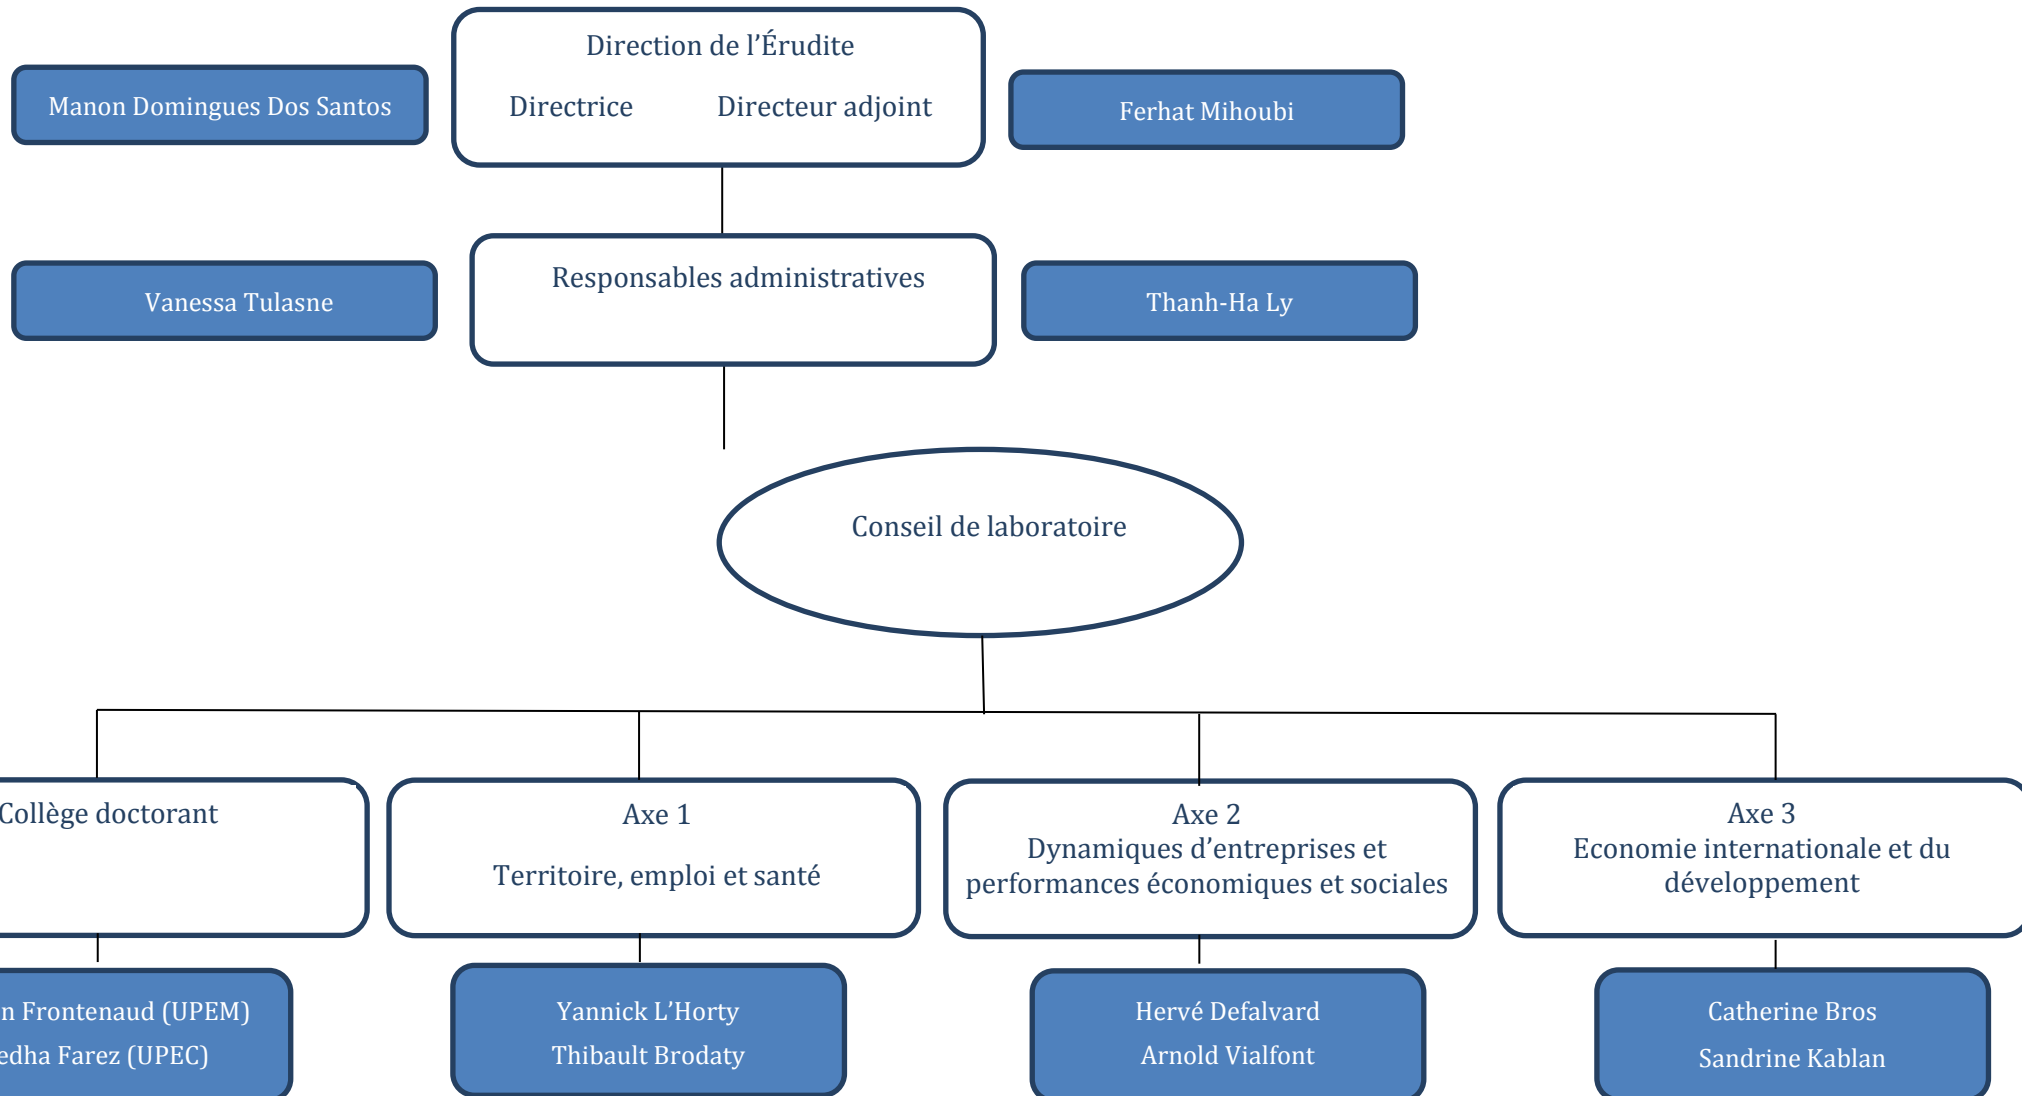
Manon Domingues Dos Santos

Direction de l'Érudite

Directrice

Directeur adjoint

Ferhat Mihoubi

Vanessa Tulasne

Responsables administratives

Thanh-Ha Ly

Conseil de laboratoire

Collège doctorant

Axe 1

Territoire, emploi et santé

Axe 2
Dynamiques d'entreprises et performances économiques et sociales

Axe 3
Economie internationale et du développement

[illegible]n Frontenaud (UPEM)
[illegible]edha Farez (UPEC)

Yannick L'Horty
Thibault Brodaty

Hervé Defalvard
Arnold Vialfont

Catherine Bros
Sandrine Kablan